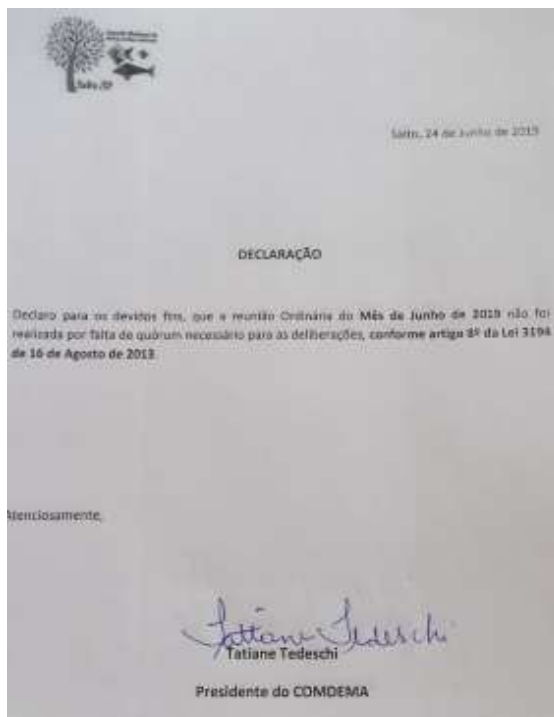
Salto, SP

Salto, 24 de Junho de 2015

DECLARAÇÃO

Declaro para os devidos fins, que a reunião Ordinária do **Mês de Junho de 2015** não foi realizada por falta de quórum necessário para as deliberações, **conforme artigo 8º da Lei 3194 de 16 de Agosto de 2013**.

Atenciosamente,

Tatiane Tedeschi

Tatiane Tedeschi

Presidente do COMDEMA